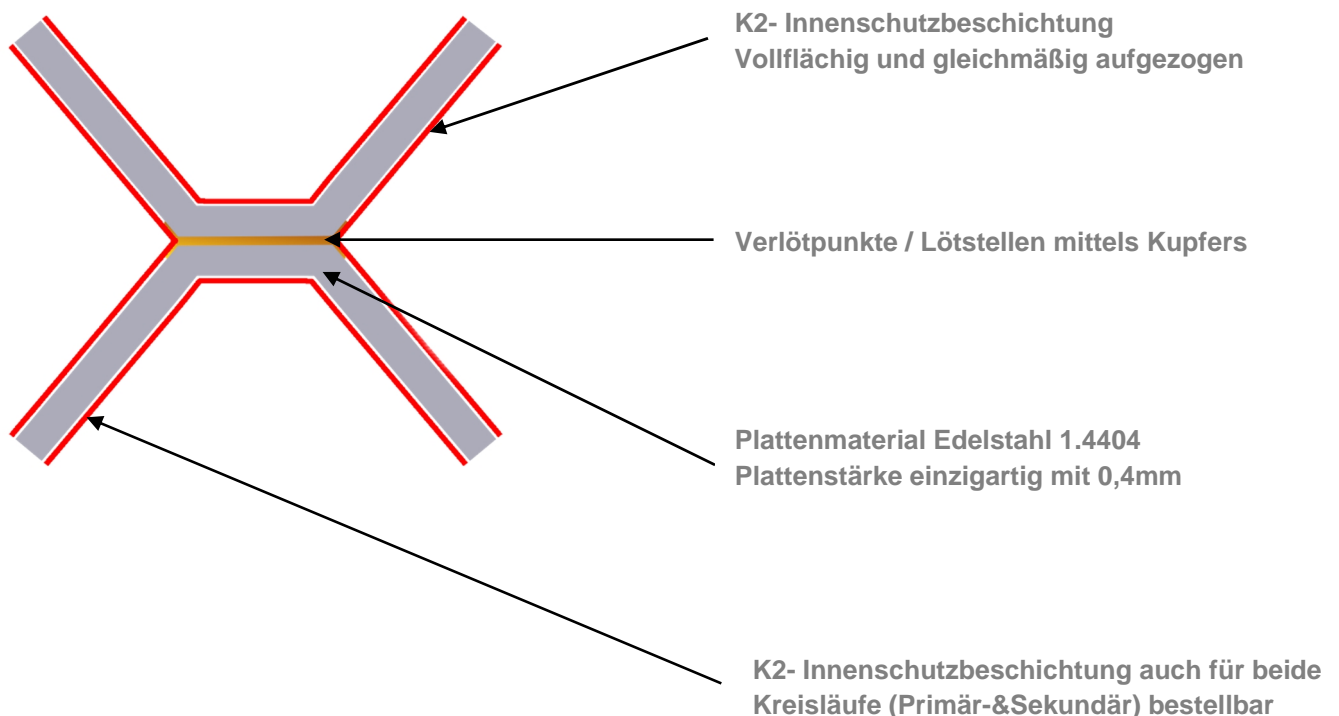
K2- Innenschutzbeschichtung
Vollflächig und gleichmäßig aufgezogen

Verlötpunkte / Lötstellen mittels Kupfers

Plattenmaterial Edelstahl 1.4404
Plattenstärke einzigartig mit 0,4mm

K2- Innenschutzbeschichtung auch für beide Kreisläufe (Primär-&Sekundär) bestellbar